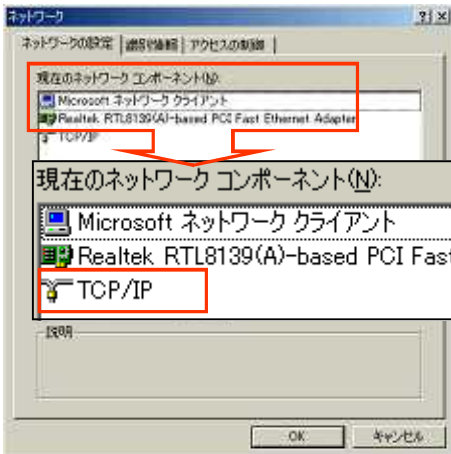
ネットワーク
?
×
ネットワークの設定
識別情報
アクセスの制御
現在のネットワーク コンポーネント(N):
Microsoft ネットワーク クライアント
Realtek RTL8139(A)-based PCI Fast Ethernet Adapter
TCP/IP
現在のネットワーク コンポーネント(N):
Microsoft ネットワーク クライアント
Realtek RTL8139(A)-based PCI Fast
TCP/IP
説明
OK
キャンセル